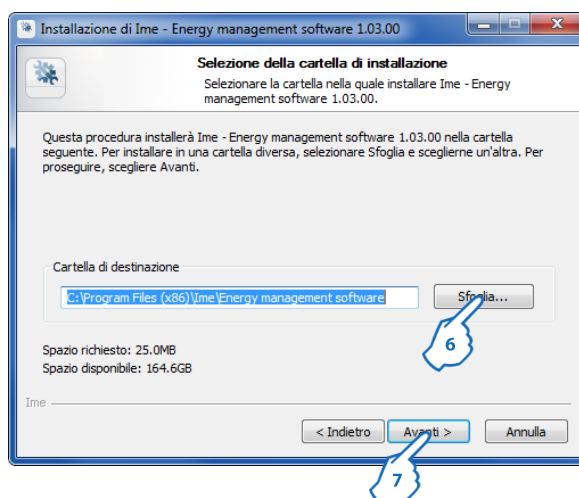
Installazione di Ime - Energy management software 1.03.00

Selezione della cartella di installazione

Selezionare la cartella nella quale installare Ime - Energy management software 1.03.00.

Questa procedura installerà Ime - Energy management software 1.03.00 nella cartella seguente. Per installare in una cartella diversa, selezionare Sfoglia e sceglierne un'altra. Per proseguire, scegliere Avanti.

Cartella di destinazione

C:\Program Files (x86)\Ime\Energy management software

Sfoglia...

6

Spazio richiesto: 25.0MB
Spazio disponibile: 164.6GB

Ime

< Indietro

Avanti >

Annulla

7